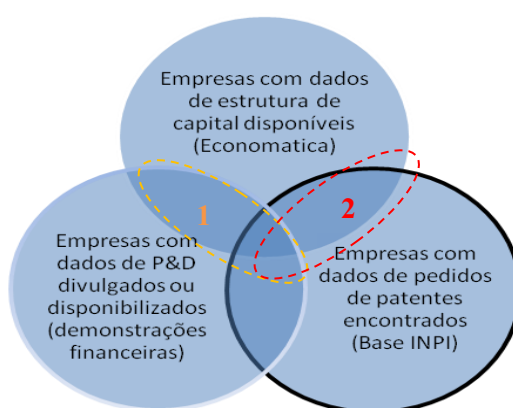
Empresas com dados de estrutura de capital disponíveis (Economatica)

1

2

Empresas com dados de P&D divulgados ou disponibilizados (demonstrações financeiras)

Empresas com dados de pedidos de patentes encontrados (Base INPI)